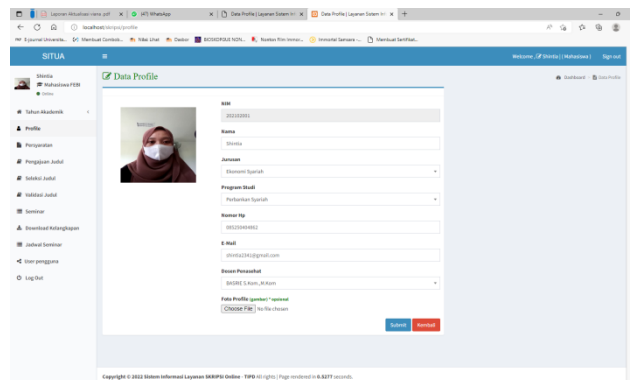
Laporan Aktualisasi nama .pdf | (47) WhatsApp | Data Profile | Layanan Sistem In | Data Profile | Layanan Sistem In

localhost/skripsi/profile

E-Journal Universita... | Membuat Combob... | Nilai Lihat | Dasbor | BIOSKOPDUS NON... | Nonton film Immor... | Immortal Samsara -... | Membuat Sertifikat...

SITUA

Welcome Shinta ( Mahasiswa ) Sign out

Shinta
Mahasiswa FEBI
Online

Tahun Akademik
Profile
Persyaratan
Pengajuan Judul
Seleksi Judul
Validasi Judul
Seminar
Download Kelengkapan
Jadwal Seminar
User pengguna
Log Out

Data Profile

Dashboard > Data Profile

NIM
202102001

Nama
Shinta

Jurusan
Ekonomi Syariah

Program Studi
Perbankan Syariah

Nomor Hp
085250494862

E-Mail
shinta2342@gmail.com

Dosen Penasehat
BASRIE S.Kom., M.Kom

Foto Profile (gambar) *optional
Choose File No file chosen

Submit Kembali

Copyright © 2022 Sistem Informasi Layanan SKRIPSI Online - TIPD All rights | Page rendered in 0.5277 seconds.